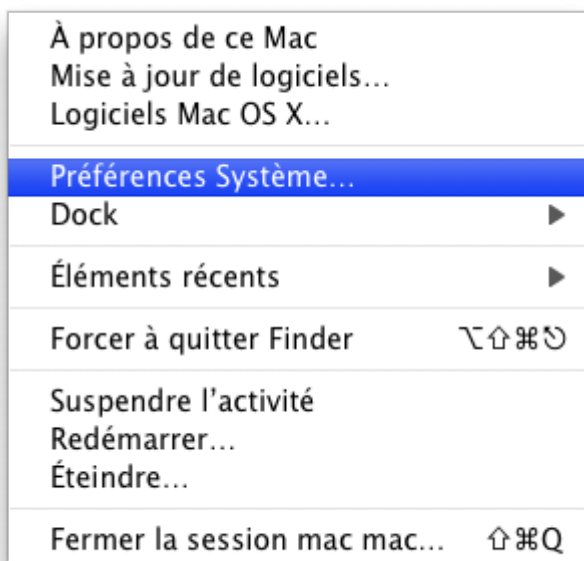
À propos de ce Mac
Mise à jour de logiciels…
Logiciels Mac OS X…

Préférences Système…
Dock ▶

Éléments récents ▶

Forcer à quitter Finder ⌥⇧⌘⎋

Suspendre l’activité
Redémarrer…
Éteindre…

Fermer la session mac mac… ⇧⌘Q